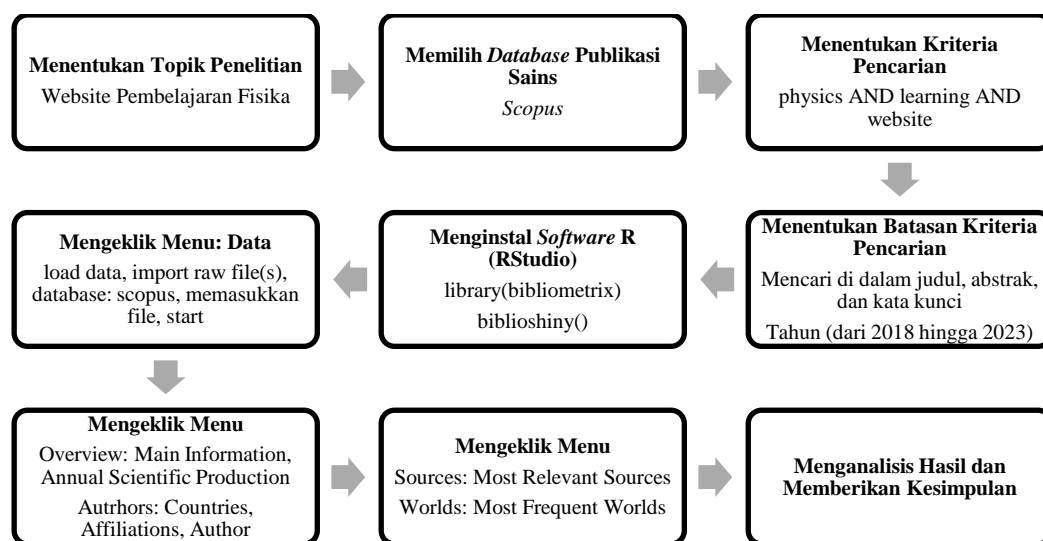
**Menentukan Topik Penelitian**
Website Pembelajaran Fisika

**Memilih *Database* Publikasi Sains**
*Scopus*

**Menentukan Kriteria Pencarian**
physics AND learning AND website

**Menentukan Batasan Kriteria Pencarian**
Mencari di dalam judul, abstrak, dan kata kunci
Tahun (dari 2018 hingga 2023)

**Menginstal *Software* R (RStudio)**
library(bibliometrix)
biblioshiny()

**Mengeklik Menu: Data**
load data, import raw file(s), database: scopus, memasukkan file, start

**Mengeklik Menu**
Overview: Main Information, Annual Scientific Production
Autrhors: Countries, Affiliations, Author

**Mengeklik Menu**
Sources: Most Relevant Sources
Worlds: Most Frequent Worlds

**Menganalisis Hasil dan Memberikan Kesimpulan**